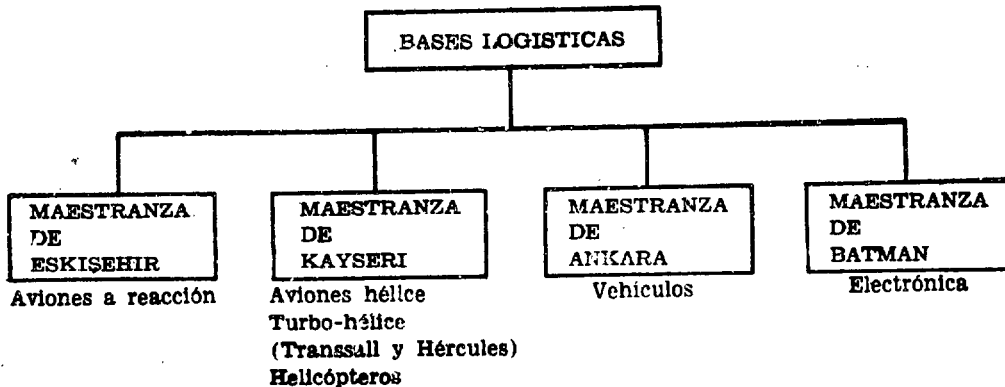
BASES LOGISTICAS

MAESTRANZA DE ESKIŞEHIR
Aviones a reacción

MAESTRANZA DE KAYSERI
Aviones hélice
Turbo-hélice
(Transsall y Hércules)
Helicópteros

MAESTRANZA DE ANKARA
Vehículos

MAESTRANZA DE BATMAN
Electrónica